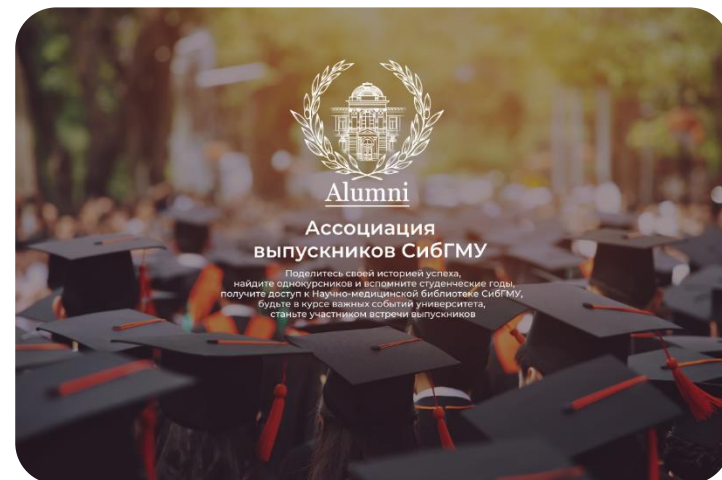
Alumni

Ассоциация выпускников СибГМУ

Поделитесь своей историей успеха, найдите однокурсников и вспомните студенческие годы, получите доступ к Научно-медицинской библиотеке СибГМУ, будьте в курсе важных событий университета, станьте участником встречи выпускников